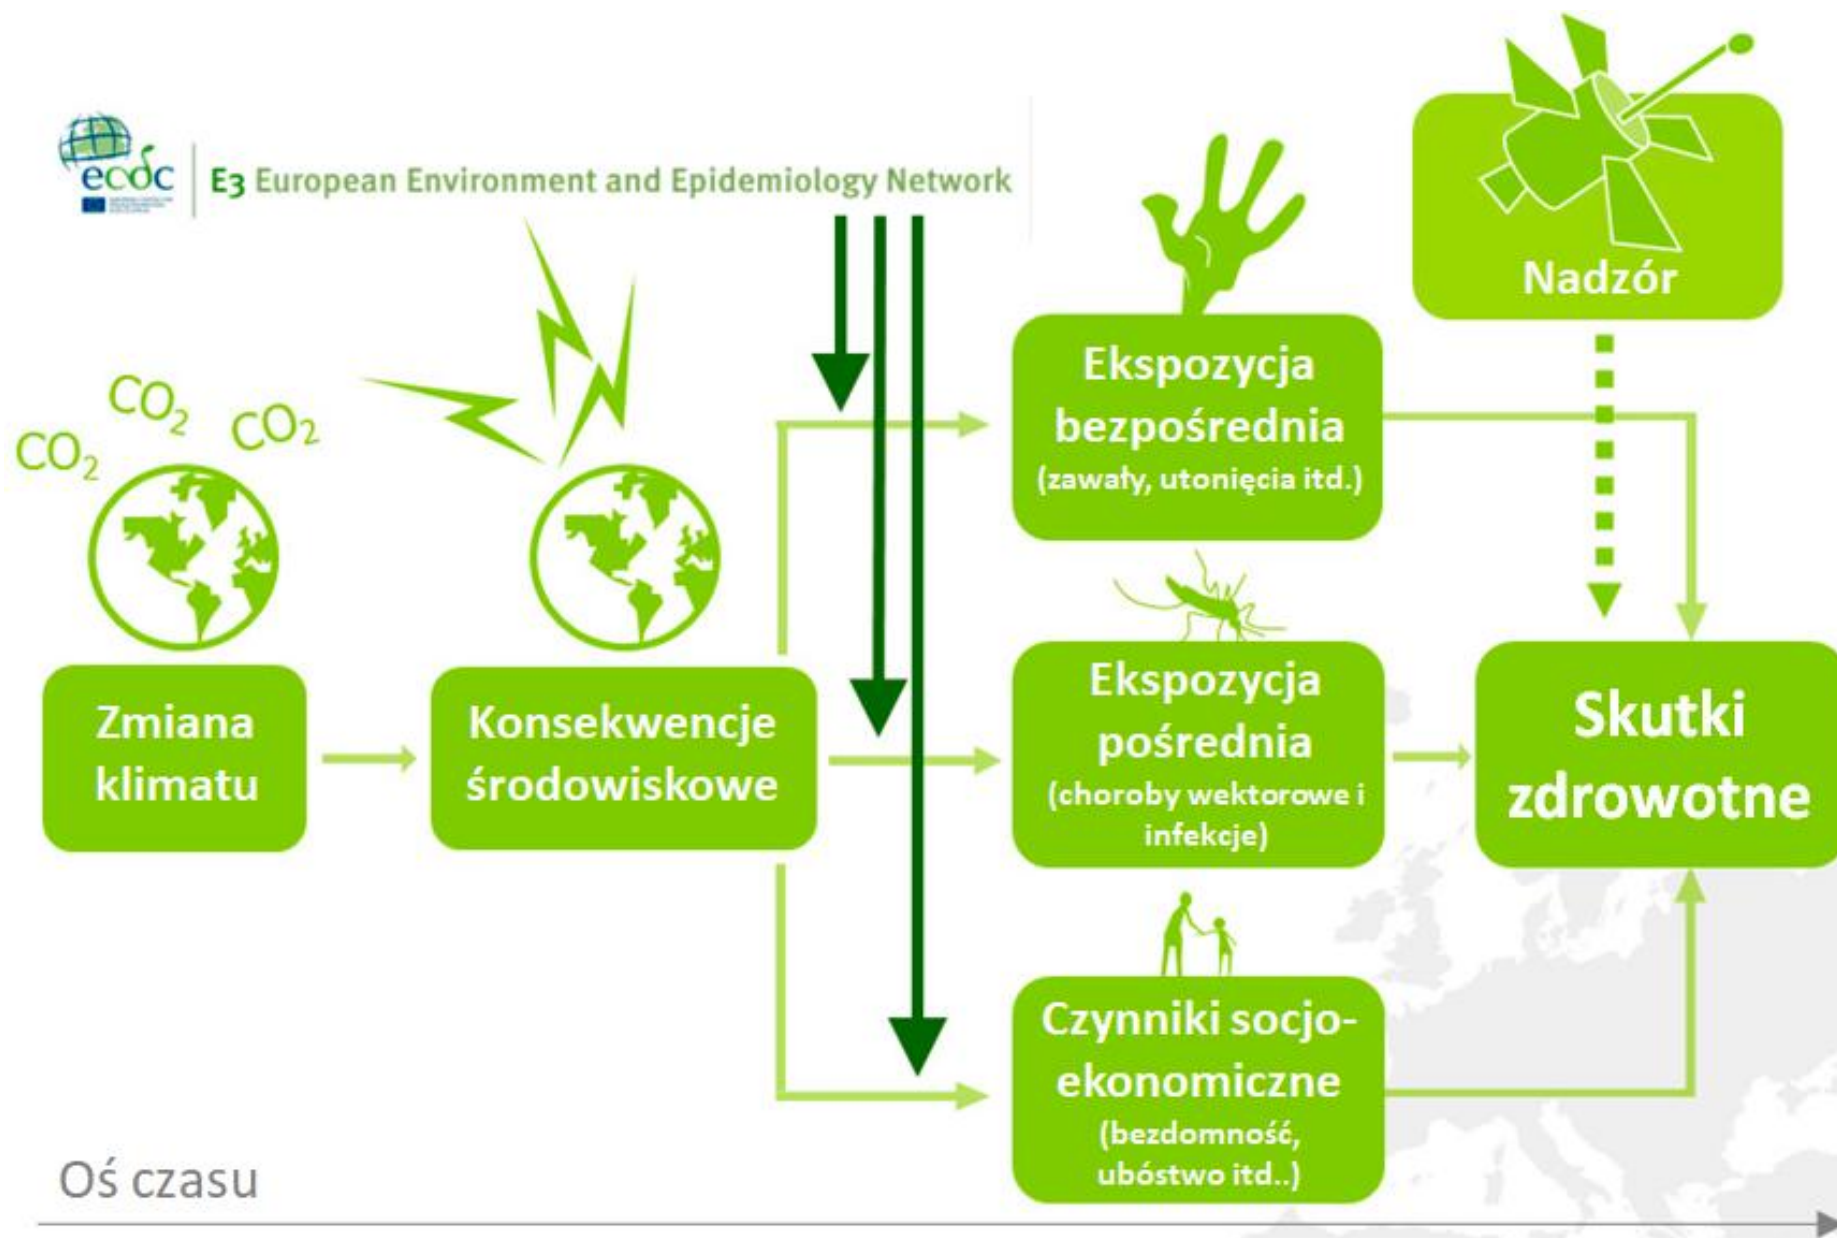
ecdc | E3 European Environment and Epidemiology Network

Nadzór

$CO_2$ $CO_2$ $CO_2$

Zmiana klimatu

Konsekwencje środowiskowe

Ekspozycja bezpośrednia (zawały, utonięcia itd.)

Ekspozycja pośrednia (choroby wektorowe i infekcje)

Czynniki socjo-ekonomiczne (bezdomność, ubóstwo itd..)

Skutki zdrowotne

Oś czasu